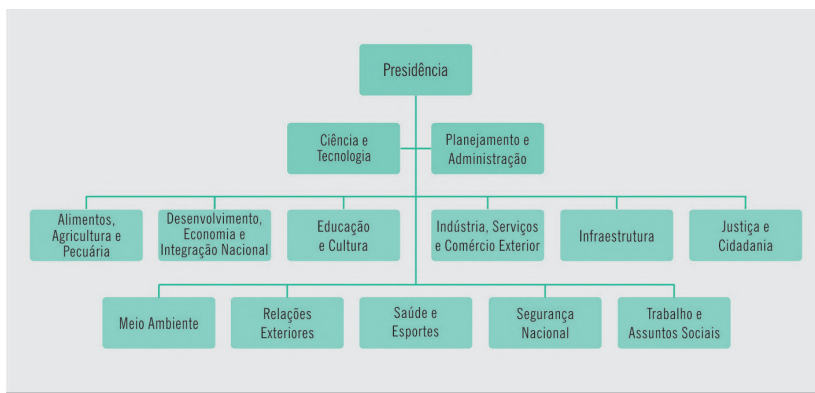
Presidência

Ciência e Tecnologia

Planejamento e Administração

Alimentos, Agricultura e Pecuária

Desenvolvimento, Economia e Integração Nacional

Educação e Cultura

Indústria, Serviços e Comércio Exterior

Infraestrutura

Justiça e Cidadania

Meio Ambiente

Relações Exteriores

Saúde e Esportes

Segurança Nacional

Trabalho e Assuntos Sociais